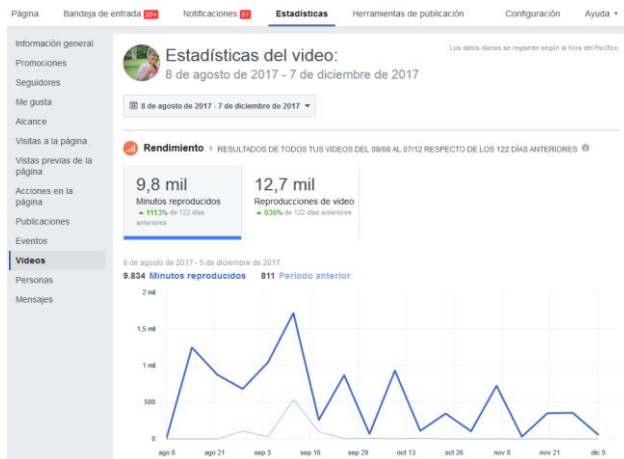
Página Bandeja de entrada 204 Notificaciones 61 Estadísticas Herramientas de publicación Configuración Ayuda ▾

Información general
Promociones
Seguidores
Me gusta
Alcance
Visitas a la página
Vistas previas de la página
Acciones en la página
Publicaciones
Eventos
Videos
Personas
Mensajes

Estadísticas del video:
8 de agosto de 2017 - 7 de diciembre de 2017

Los datos diarios se registran según la hora del Pacífico.

8 de agosto de 2017 - 7 de diciembre de 2017 ▾

Rendimiento > RESULTADOS DE TODOS TUS VIDEOS DEL 08/08 AL 07/12 RESPECTO DE LOS 122 DÍAS ANTERIORES

9,8 mil
Minutos reproducidos
▲ 1113% de 122 días anteriores

12,7 mil
Reproducciones de video
▲ 936% de 122 días anteriores

8 de agosto de 2017 - 5 de diciembre de 2017
9.834 Minutos reproducidos 811 Período anterior

2 mil
1,5 mil
1 mil
500
0

ago 8 ago 21 sep 3 sep 16 sep 29 oct 13 oct 26 nov 8 nov 21 dic 5